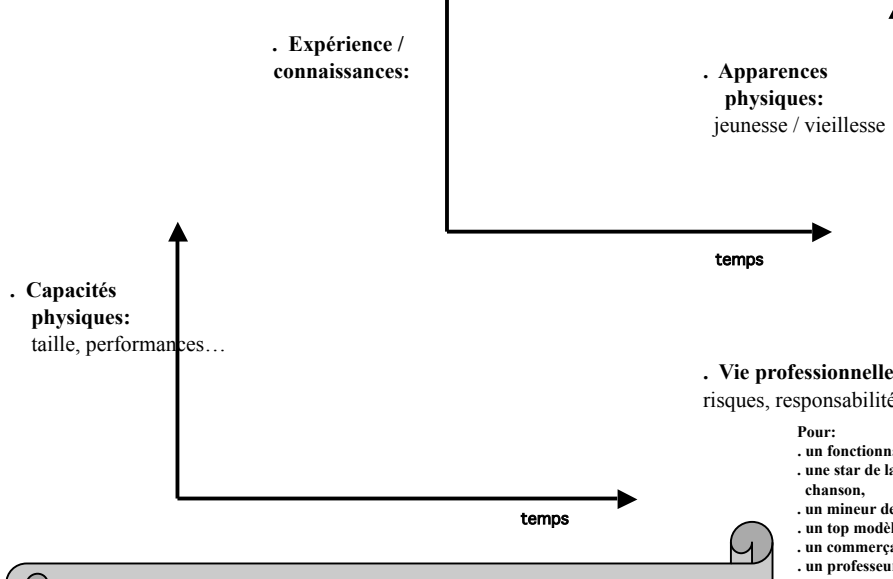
. Expérience / connaissances:

. Apparences physiques:
jeunesse / vieillesse

temps

. Capacités physiques:
taille, performances…

. Vie professionnelle
risques, responsabilité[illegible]

Pour:
. un fonctionn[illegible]
. une star de la chanson,
. un mineur de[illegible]
. un top modè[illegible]
. un commerça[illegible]
. un professeu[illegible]

temps